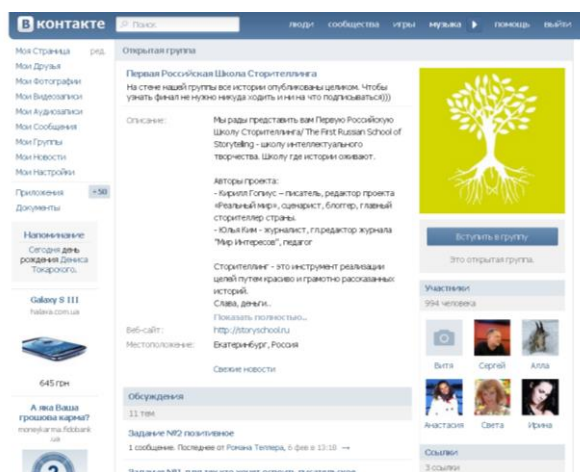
В контакте
Поиск
люди сообщества игры музыка помощь выйти

Моя Страница ред.
Мои Друзья
Мои Фотографии
Мои Видеозаписи
Мои Аудиозаписи
Мои Сообщения
Мои Группы
Мои Новости
Мои Настройки
Приложения +50
Документы

Напоминание
Сегодня день рождения Дениса Токарского.

Galaxy S III
halava.com.ua
645 грн

А как Ваша грошова карма?
moneykarma.fiddbank.ua

Открытая группа

Первая Российская Школа Сторителлинга
На стене нашей группы все истории опубликованы целиком. Чтобы узнать финал не нужно никуда ходить и ни на что подписываться)))

Описание: Мы рады представить вам Первую Российскую Школу Сторителлинга/ The First Russian School of Storytelling - школу интеллектуального творчества. Школу где истории оживают.

Авторы проекта:
- Кирилл Голиус – писатель, редактор проекта «Реальный мир», сценарист, блоггер, главный сторителлер страны.
- Юлья Ким - журналист, гл.редактор журнала "Мир Интересов", педагог

Сторителлинг - это инструмент реализации целей путем красиво и грамотно рассказанных историй.
Слава, деньги...
Показать полностью..

Веб-сайт: http://storyschool.ru
Местоположение: Екатеринбург, Россия

Свежие новости

Обсуждения
11 тем

Задание №2 позитивное
1 сообщение. Последнее от Романа Теплера, 6 фев в 13:18

Вступить в группу
Это открытая группа.

Участники
994 человека
Витя Сергей Алла
Анастасия Света Ирина

Ссылки
3 ссылки